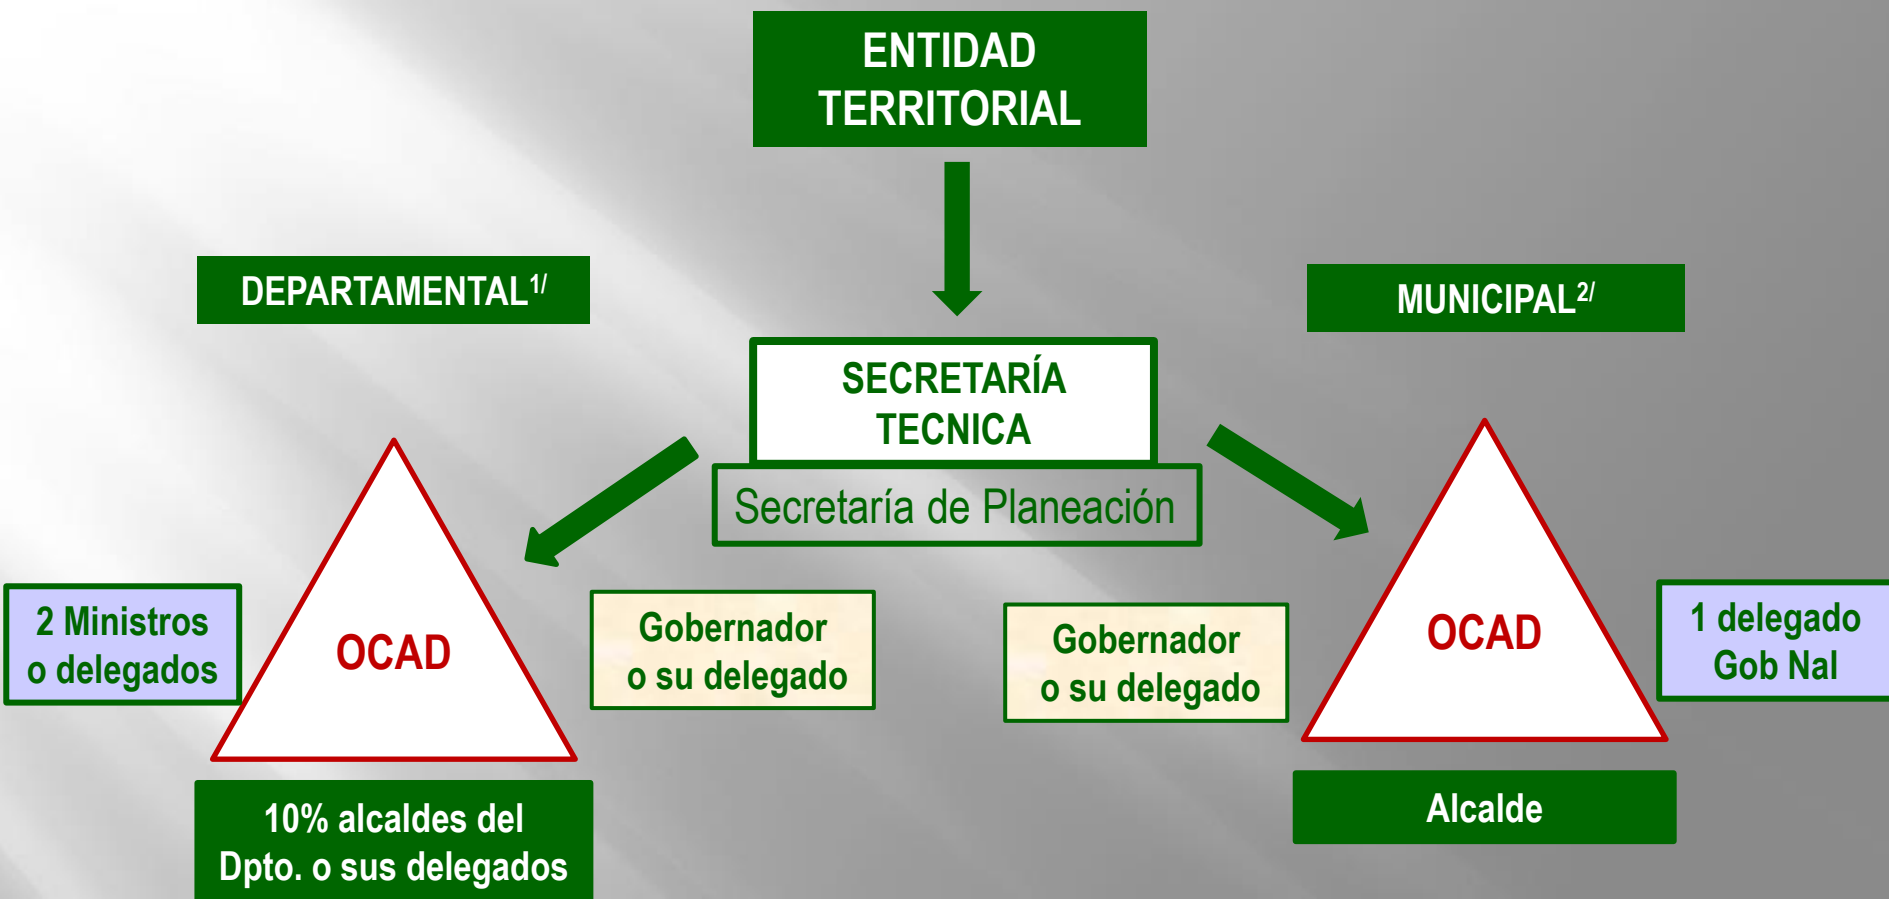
ENTIDAD TERRITORIAL

DEPARTAMENTAL$^{1/}$

MUNICIPAL$^{2/}$

SECRETARÍA TECNICA

Secretaría de Planeación

2 Ministros o delegados

OCAD

Gobernador o su delegado

Gobernador o su delegado

OCAD

1 delegado Gob Nal

10% alcaldes del Dpto. o sus delegados

Alcalde